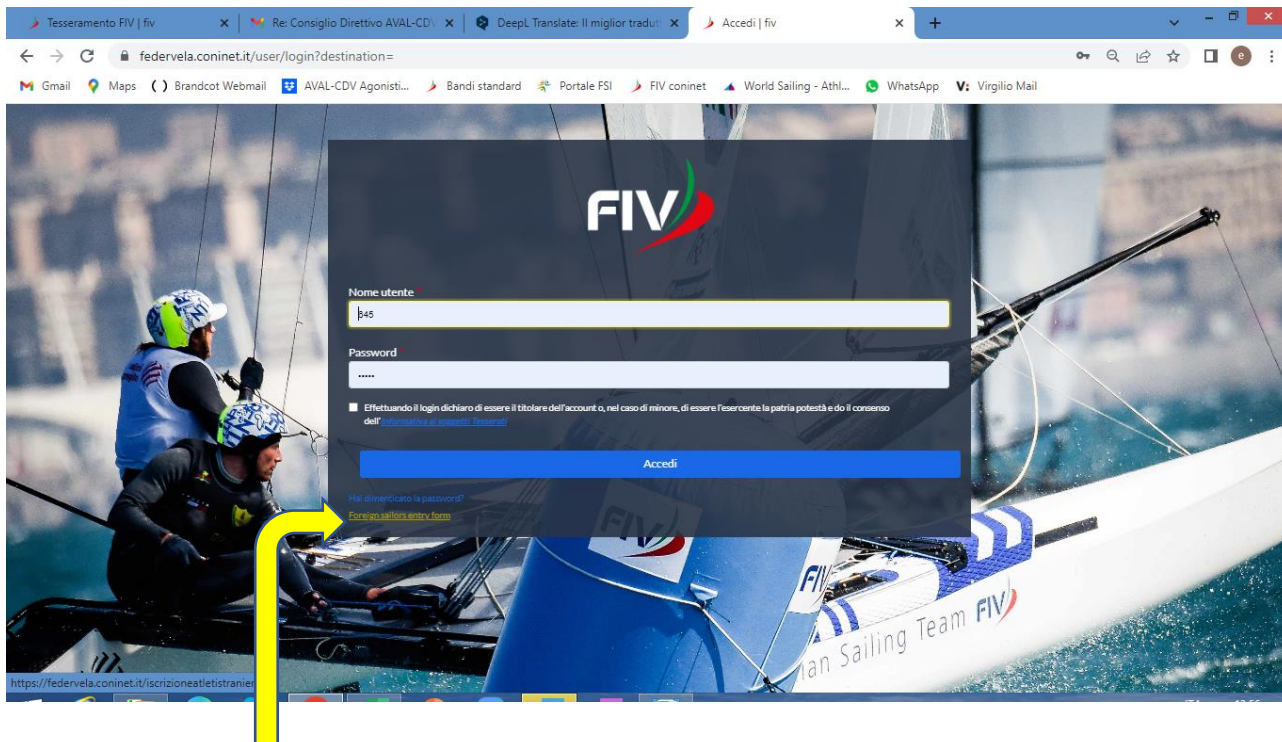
Tesseramento FIV | fiv ×
Re: Consiglio Direttivo AVAL-CDV ×
DeepL Translate: Il miglior tradut ×
Accedi | fiv ×
+

federvela.coninet.it/user/login?destination=

Gmail  Maps  Brandcot Webmail  AVAL-CDV Agonisti...  Bandi standard  Portale FSI  FIV coninet  World Sailing - Athl...  WhatsApp  Virgilio Mail

FIV

Nome utente *
345

Password *
•••••

Effettuando il login dichiaro di essere il titolare dell'account o, nel caso di minore, di essere l'esercente la patria potestà e do il consenso dell'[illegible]

Accedi

Hai dimenticato la password?
Foreign sailors entry form

FIV
FIV
FIV
lan Sailing Team FIV

https://federvela.coninet.it/iscrizioneatletistranier